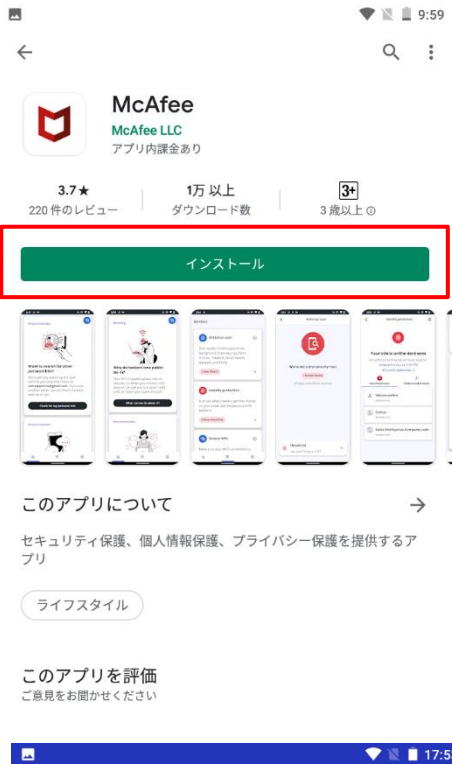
9:59

McAfee
McAfee LLC
アプリ内課金あり

3.7★
220 件のレビュー

1万 以上
ダウンロード数

3+
3 歳以上

インストール

このアプリについて

セキュリティ保護、個人情報保護、プライバシー保護を提供するアプリ

ライフスタイル

このアプリを評価
ご意見をお聞かせください

17:5